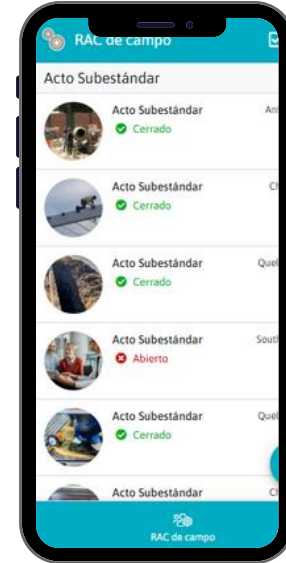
RAC de campo

Acto Subestándar

Acto Subestándar
Cerrado
An

Acto Subestándar
Cerrado
Ch

Acto Subestándar
Cerrado
Quel

Acto Subestándar
Abierto
South

Acto Subestándar
Cerrado
Quel

Acto Subestándar
Ch

RAC de campo